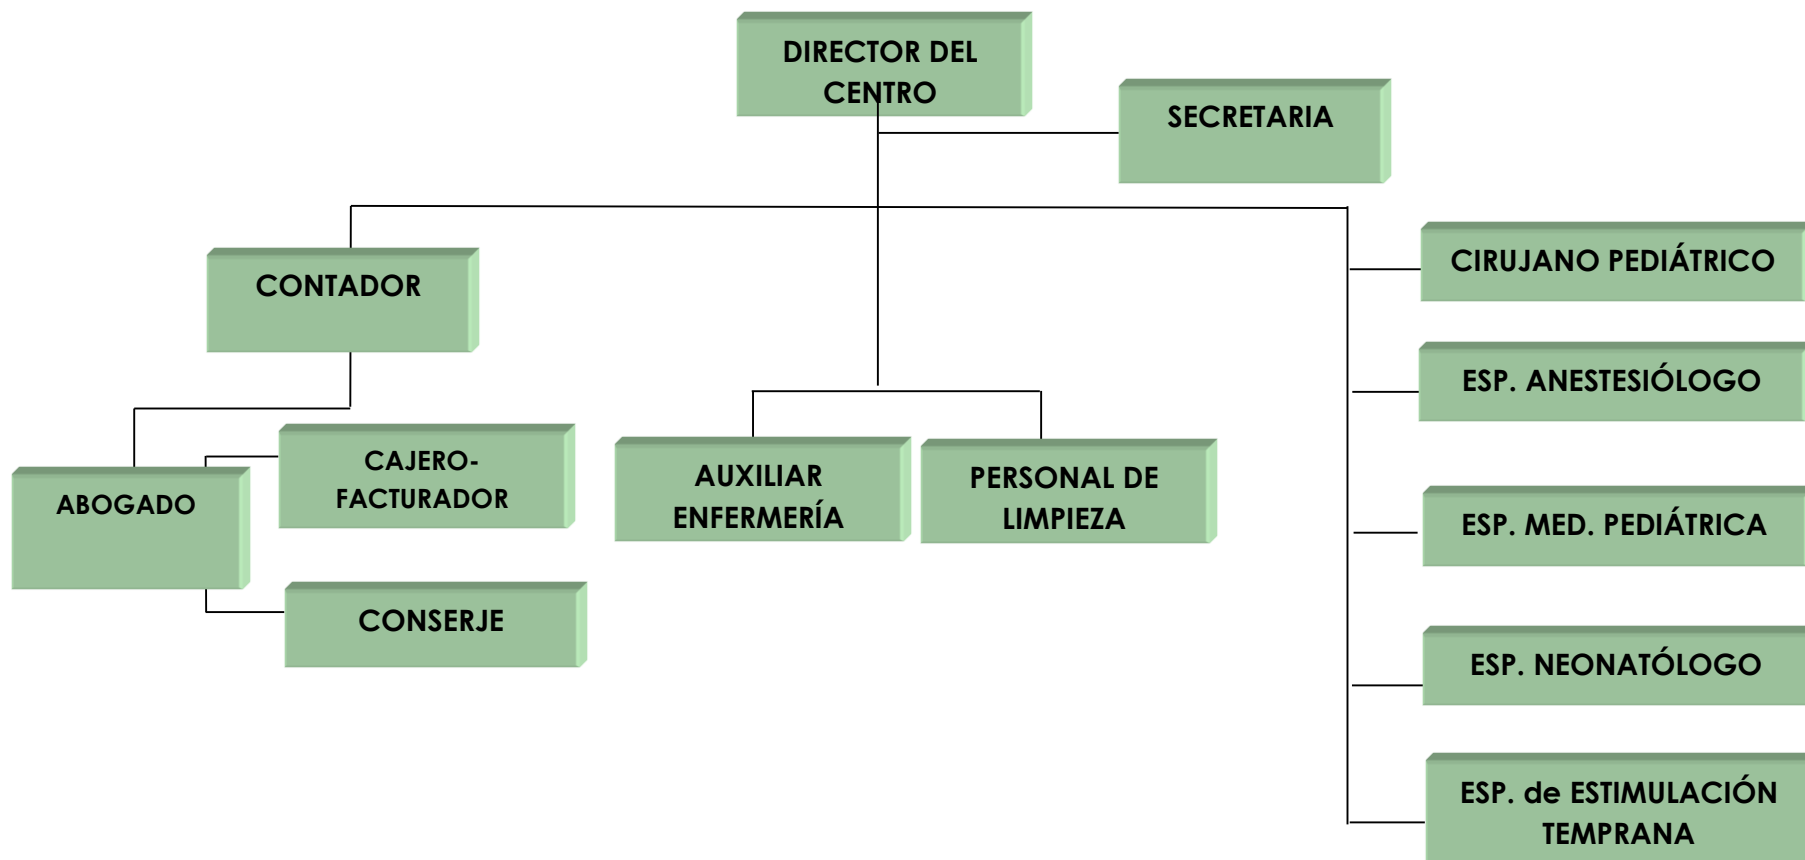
DIRECTOR DEL CENTRO

SECRETARIA

CONTADOR

ABOGADO

CAJERO-FACTURADOR

CONSERJE

AUXILIAR ENFERMERÍA

PERSONAL DE LIMPIEZA

CIRUJANO PEDIÁTRICO

ESP. ANESTESIÓLOGO

ESP. MED. PEDIÁTRICA

ESP. NEONATÓLOGO

ESP. de ESTIMULACIÓN TEMPRANA